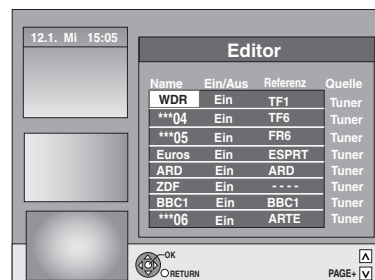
12.1. Mi 15:05

Editor

| Name | Ein/Aus | Referenz | Quelle |
|---|---|---|---|
| WDR | Ein | TF1 | Tuner |
| ***04 | Ein | TF6 | Tuner |
| ***05 | Ein | FR6 | Tuner |
| Euros | Ein | ESPRT | Tuner |
| ARD | Ein | ARD | Tuner |
| ZDF | Ein | - - - - | Tuner |
| BBC1 | Ein | BBC1 | Tuner |
| ***06 | Ein | ARTE | Tuner |

OK
RETURN
PAGE+